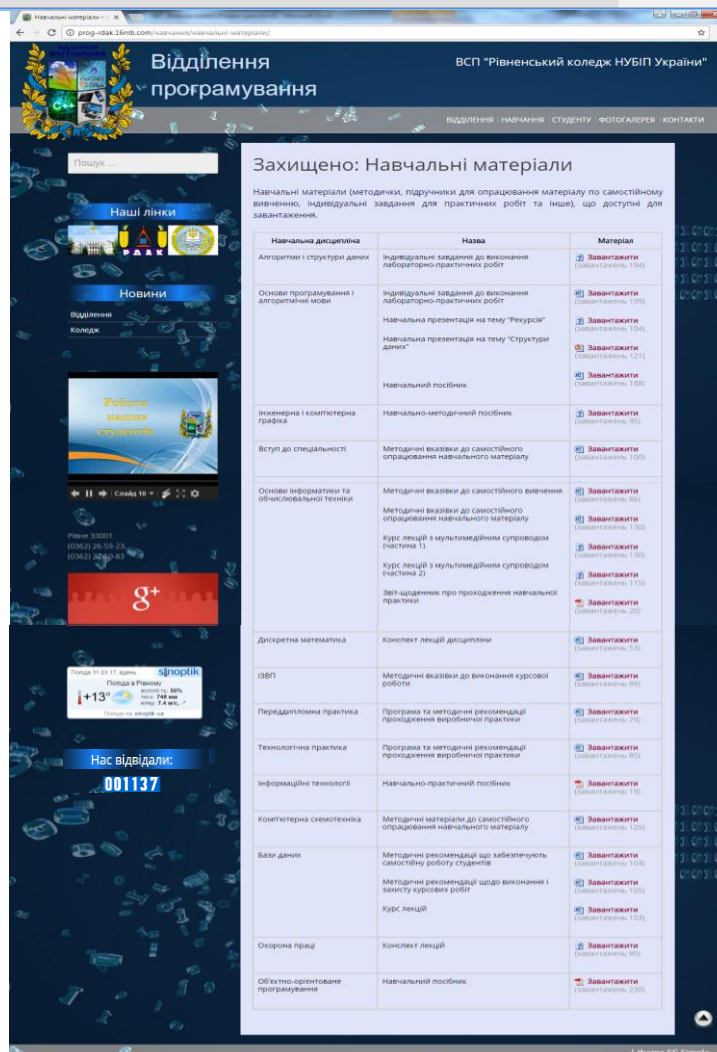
Навчальні матеріали – ×

prog-rdak.16mb.com/навчання/навчальні-матеріали/

Відділення програмування

ВСП "Рівненський коледж НУБіП України"

ВІДДІЛЕННЯ | НАВЧАННЯ | СТУДЕНТУ | ФОТОГАЛЕРЕЯ | КОНТАКТИ

Пошук ...

Наші лінки

РДАК

Новини

Відділення

Коледж

Роботи наших студентів

Слайд 10

Рівне 33001
(0362) 26-59-23
(0362) 26-50-83

Погода 31.01.17, вдень
Погода в Рівному
+13°
вологість: 50%
тиск: 748 мм
вітер: 7.4 м/с
Погода на sinoptik.ua

Нас відвідали:
001137

Захищено: Навчальні матеріали

Навчальні матеріали (методички, підручники для опрацювання матеріалу по самостійному вивченню, індивідуальні завдання для практичних робіт та інше), що доступні для завантаження.

| Навчальна дисципліна | Назва | Матеріал |
|---|---|---|
| Алгоритми і структури даних | Індивідуальні завдання до виконання лабораторно-практичних робіт | Завантажити (завантажень 194) |
| Основи програмування і алгоритмічні мови | Індивідуальні завдання до виконання лабораторно-практичних робіт<br>Навчальна презентація на тему "Рекурсія"<br>Навчальна презентація на тему "Структури даних"<br>Навчальний посібник | Завантажити (завантажень 109)<br>Завантажити (завантажень 104)<br>Завантажити (завантажень 121)<br>Завантажити (завантажень 188) |
| Інженерна і комп'ютерна графіка | Навчально-методичний посібник | Завантажити (завантажень 95) |
| Вступ до спеціальності | Методичні вказівки до самостійного опрацювання навчального матеріалу | Завантажити (завантажень 100) |
| Основи інформатики та обчислювальної техніки | Методичні вказівки до самостійного вивчення<br>Методичні вказівки до самостійного опрацювання навчального матеріалу<br>Курс лекцій з мультимедійним супроводом (частина 1)<br>Курс лекцій з мультимедійним супроводом (частина 2)<br>Звіт-щоденник про проходження навчальної практики | Завантажити (завантажень 86)<br>Завантажити (завантажень 130)<br>Завантажити (завантажень 130)<br>Завантажити (завантажень 115)<br>Завантажити (завантажень 20) |
| Дискретна математика | Конспект лекцій дисципліни | Завантажити (завантажень 53) |
| ІЗВП | Методичні вказівки до виконання курсової роботи | Завантажити (завантажень 99) |
| Переддипломна практика | Програма та методичні рекомендації проходження виробничої практики | Завантажити (завантажень 79) |
| Технологічна практика | Програма та методичні рекомендації проходження виробничої практики | Завантажити (завантажень 85) |
| Інформаційні технології | Навчально-практичний посібник | Завантажити (завантажень 19) |
| Комп'ютерна схемотехніка | Методичні матеріали до самостійного опрацювання навчального матеріалу | Завантажити (завантажень 125) |
| Бази даних | Методичні рекомендації що забезпечують самостійну роботу студентів<br>Методичні рекомендації щодо виконання і захисту курсових робіт<br>Курс лекцій | Завантажити (завантажень 104)<br>Завантажити (завантажень 105)<br>Завантажити (завантажень 103) |
| Охорона праці | Конспект лекцій | Завантажити (завантажень 90) |
| Об'єктно-орієнтоване програмування | Навчальний посібник | Завантажити (завантажень 230) |